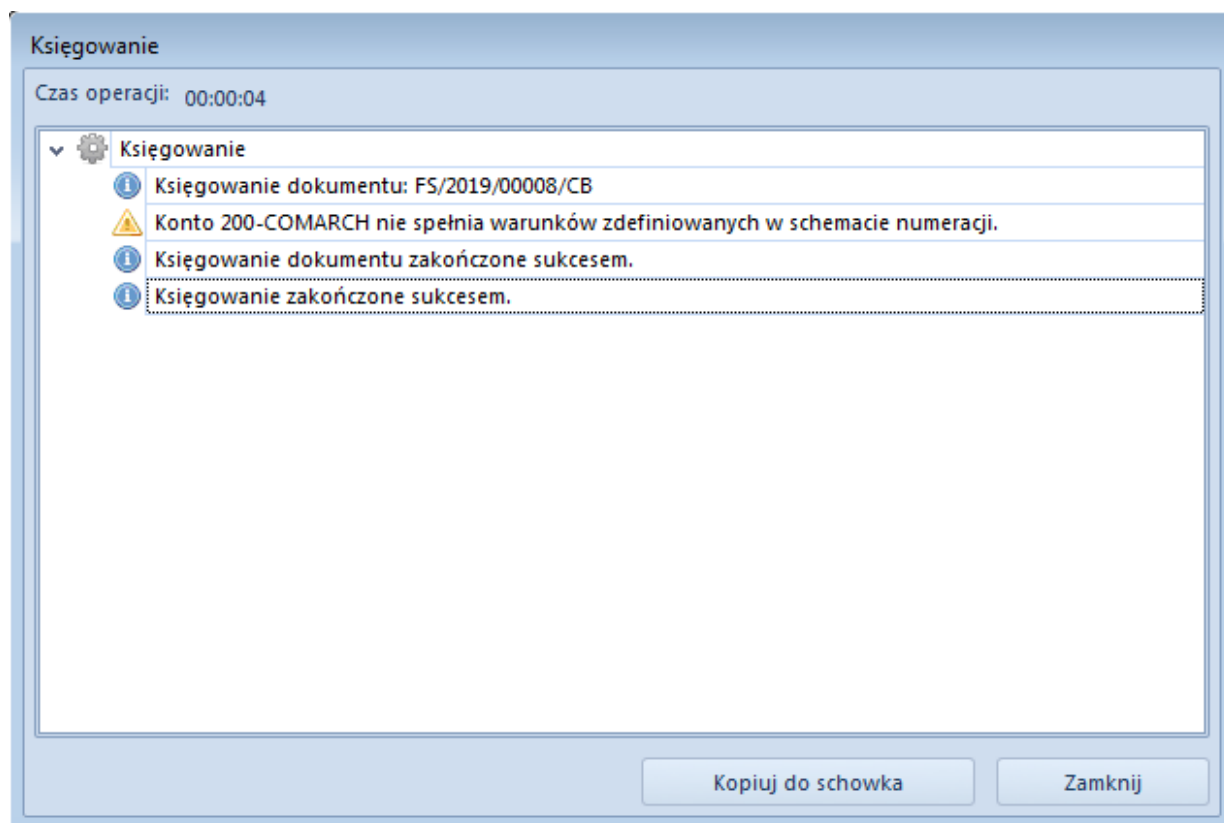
Księgowanie

Czas operacji: 00:00:04

Księgowanie

Księgowanie dokumentu: FS/2019/00008/CB

Konto 200-COMARCH nie spełnia warunków zdefiniowanych w schemacie numeracji.

Księgowanie dokumentu zakończone sukcesem.

Księgowanie zakończone sukcesem.

Kopiuj do schowka

Zamknij